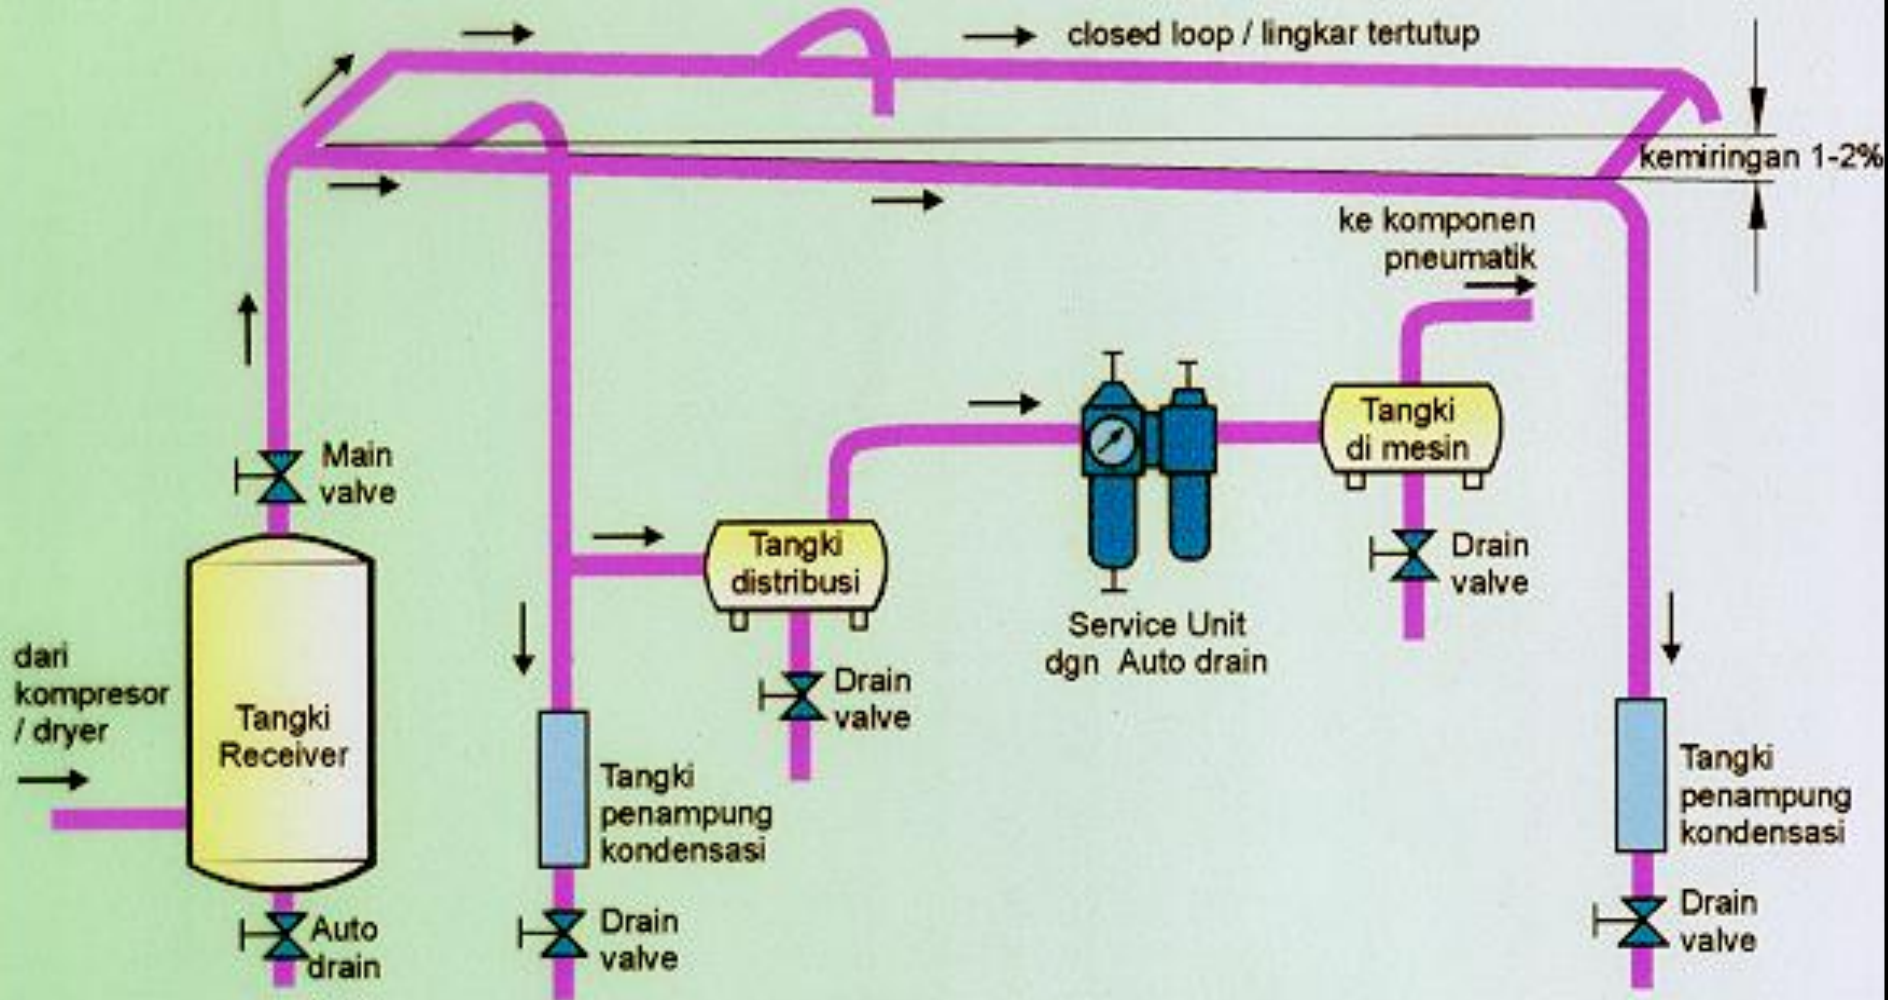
closed loop / lingkar tertutup

kemiringan 1-2%

ke komponen pneumatik

Main valve

Tangki di mesin

Tangki distribusi

Service Unit dgn Auto drain

Drain valve

Drain valve

dari kompresor / dryer

Tangki Receiver

Tangki penampung kondensasi

Tangki penampung kondensasi

Auto drain

Drain valve

Drain valve